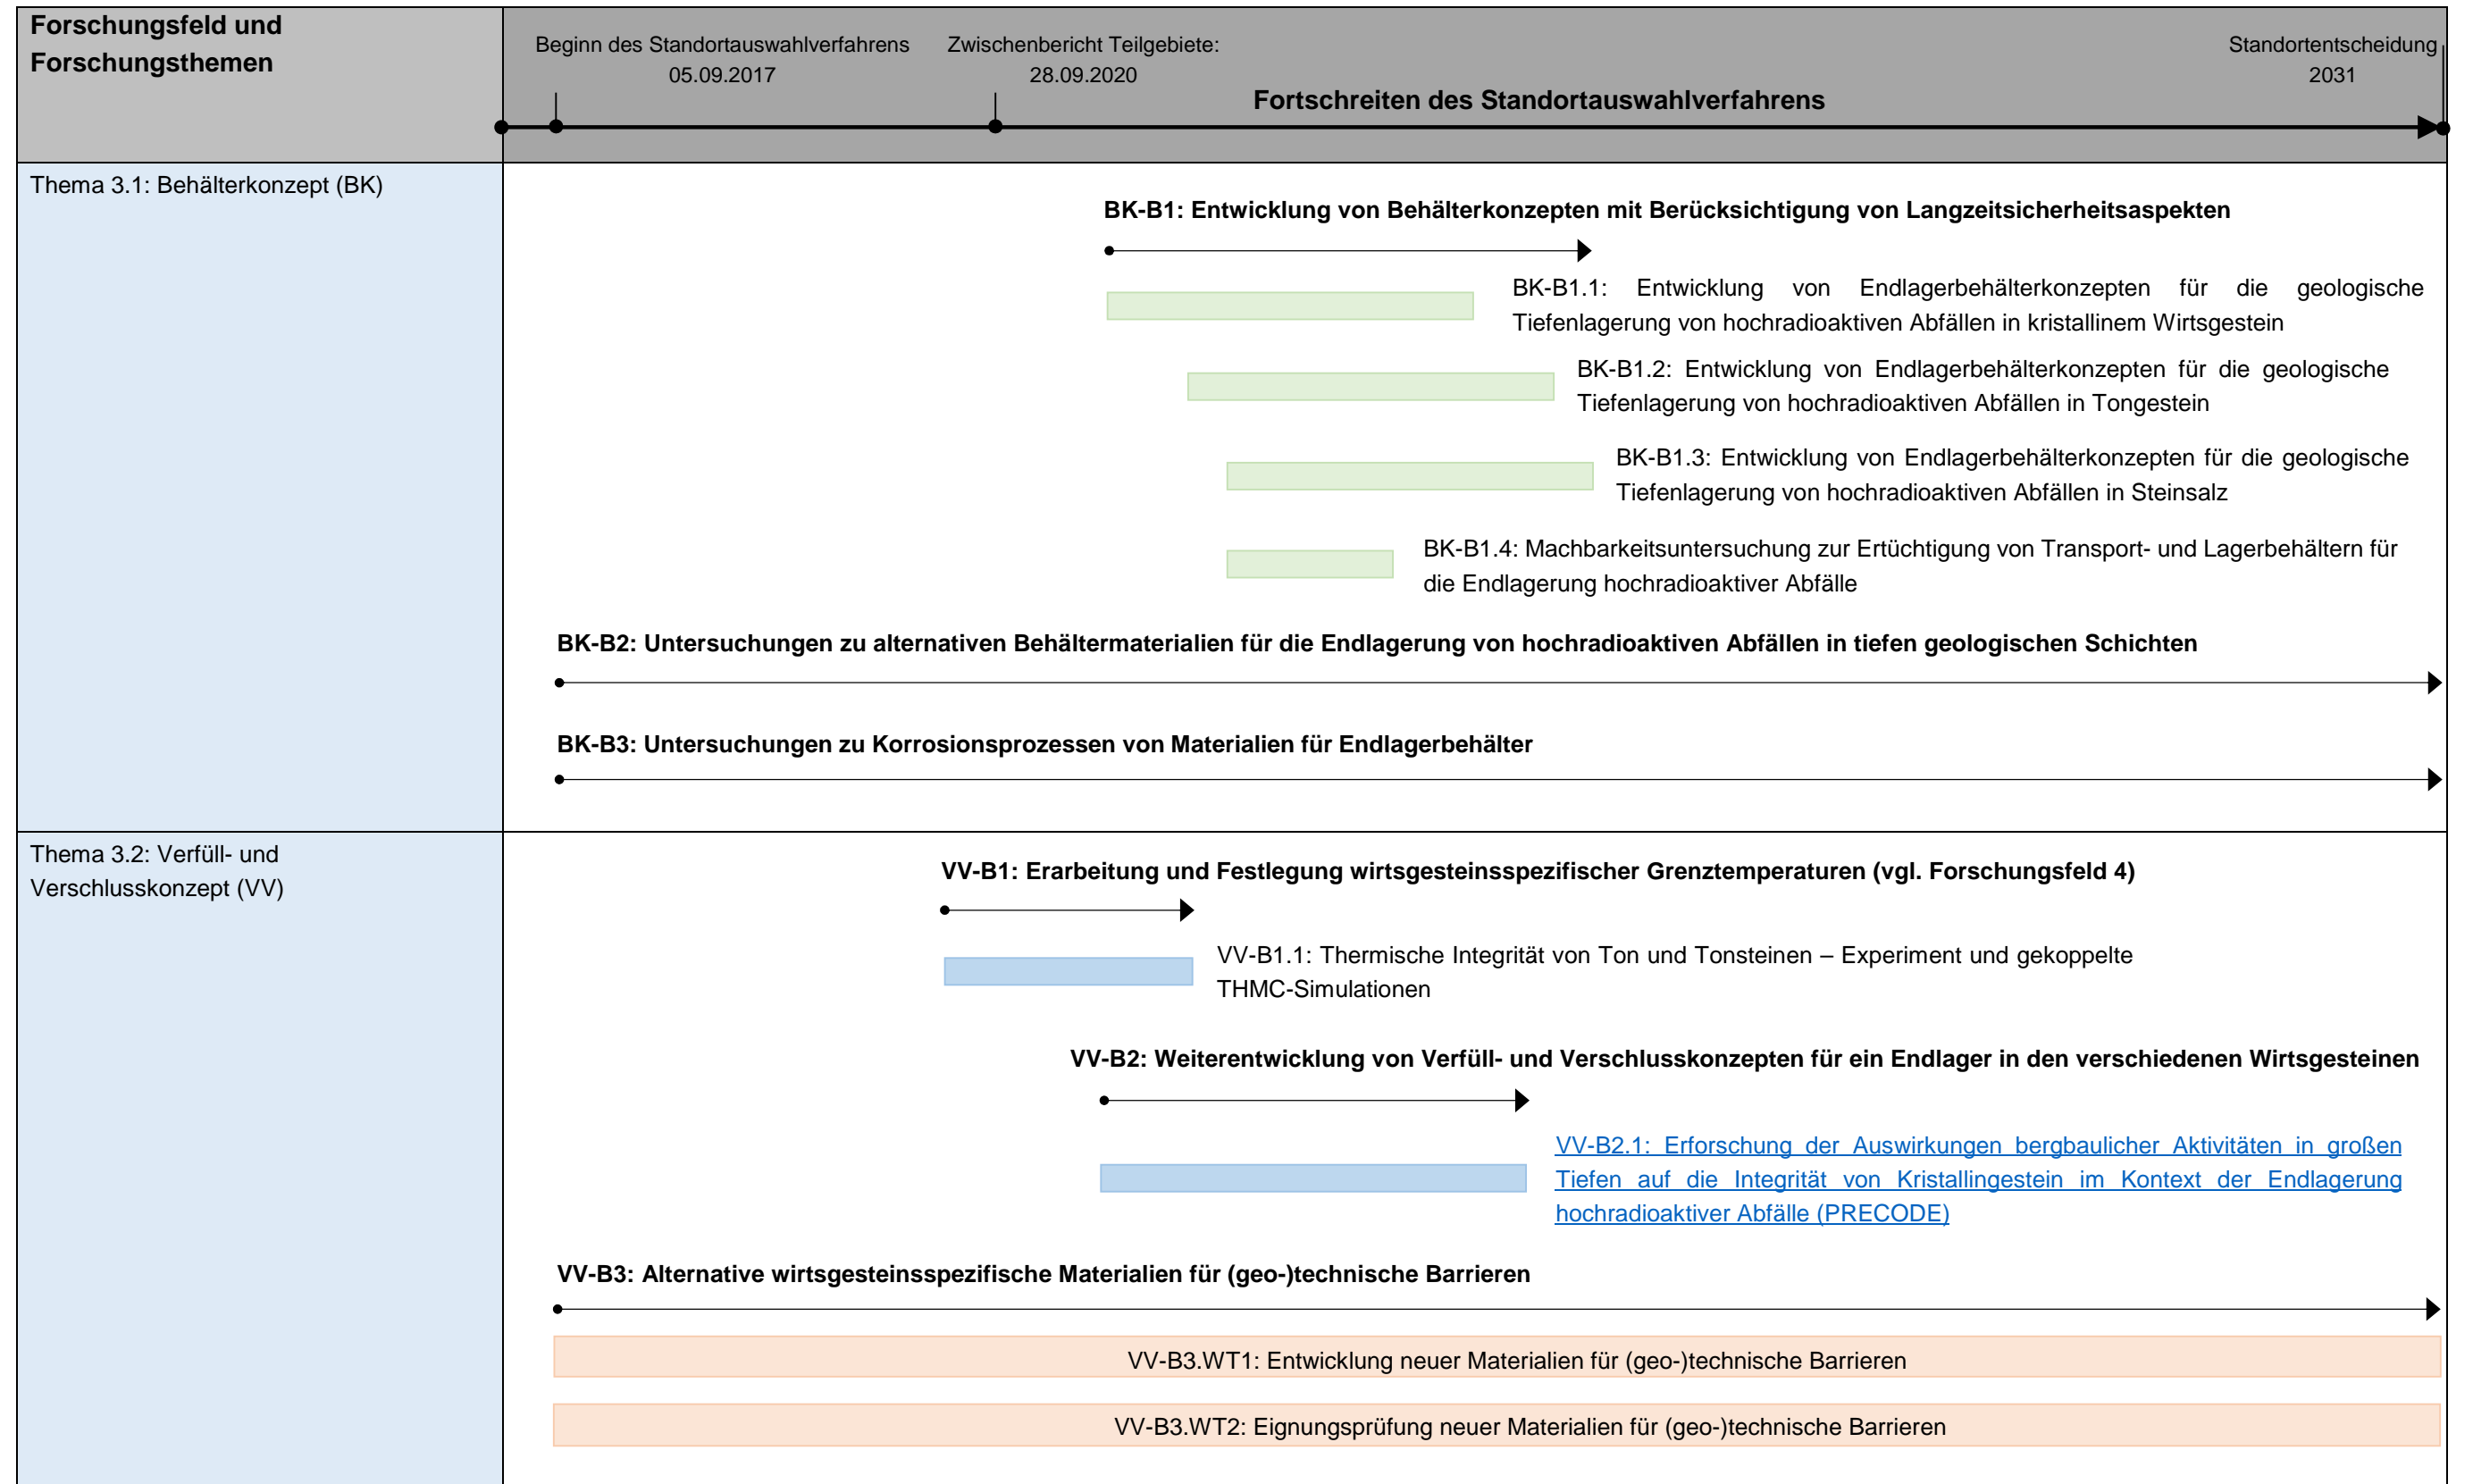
Forschungsfeld und Forschungsthemen

Beginn des Standortauswahlverfahrens 05.09.2017

Zwischenbericht Teilgebiete: 28.09.2020

Standortentscheidung 2031

Fortschreiten des Standortauswahlverfahrens

Thema 3.1: Behälterkonzept (BK)

BK-B1: Entwicklung von Behälterkonzepten mit Berücksichtigung von Langzeitsicherheitsaspekten

BK-B1.1: Entwicklung von Endlagerbehälterkonzepten für die geologische Tiefenlagerung von hochradioaktiven Abfällen in kristallinem Wirtsgestein

BK-B1.2: Entwicklung von Endlagerbehälterkonzepten für die geologische Tiefenlagerung von hochradioaktiven Abfällen in Tongestein

BK-B1.3: Entwicklung von Endlagerbehälterkonzepten für die geologische Tiefenlagerung von hochradioaktiven Abfällen in Steinsalz

BK-B1.4: Machbarkeitsuntersuchung zur Ertüchtigung von Transport- und Lagerbehältern für die Endlagerung hochradioaktiver Abfälle

BK-B2: Untersuchungen zu alternativen Behältermaterialien für die Endlagerung von hochradioaktiven Abfällen in tiefen geologischen Schichten

BK-B3: Untersuchungen zu Korrosionsprozessen von Materialien für Endlagerbehälter

Thema 3.2: Verfüll- und Verschlusskonzept (VV)

VV-B1: Erarbeitung und Festlegung wirtsgesteinsspezifischer Grenztemperaturen (vgl. Forschungsfeld 4)

VV-B1.1: Thermische Integrität von Ton und Tonsteinen – Experiment und gekoppelte THMC-Simulationen

VV-B2: Weiterentwicklung von Verfüll- und Verschlusskonzepten für ein Endlager in den verschiedenen Wirtsgesteinen

VV-B2.1: Erforschung der Auswirkungen bergbaulicher Aktivitäten in großen Tiefen auf die Integrität von Kristallingestein im Kontext der Endlagerung hochradioaktiver Abfälle (PRECODE)

VV-B3: Alternative wirtsgesteinsspezifische Materialien für (geo-)technische Barrieren

VV-B3.WT1: Entwicklung neuer Materialien für (geo-)technische Barrieren

VV-B3.WT2: Eignungsprüfung neuer Materialien für (geo-)technische Barrieren